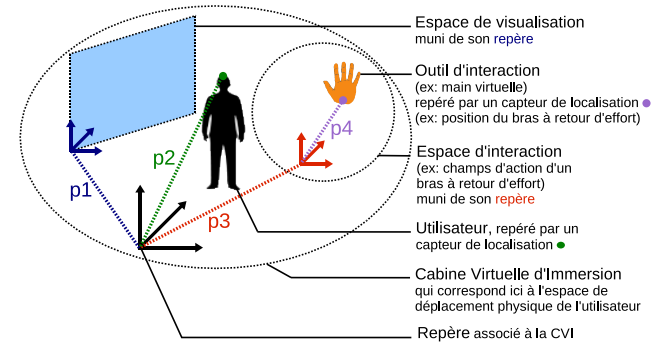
Espace de visualisation
muni de son repère

Outil d'interaction
(ex: main virtuelle)
repéré par un capteur de localisation
(ex: position du bras à retour d'effort)

Espace d'interaction
(ex: champs d'action d'un bras à retour d'effort)
muni de son repère

Utilisateur, repéré par un capteur de localisation

Cabine Virtuelle d'Immersion
qui correspond ici à l'espace de déplacement physique de l'utilisateur

Repère associé à la CVI

p1

p2

p3

p4